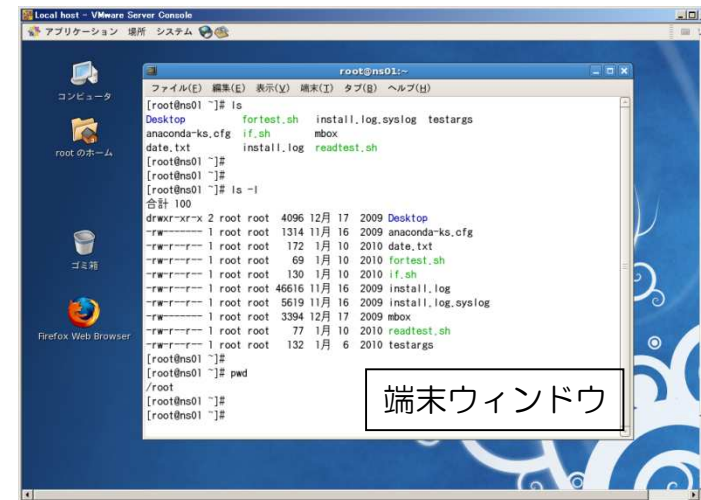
Local host - VMware Server Console

アプリケーション 場所 システム

コンピュータ

root のホーム

ゴミ箱

Firefox Web Browser

root@ns01:~

ファイル(F) 編集(E) 表示(V) 端末(T) タブ(B) ヘルプ(H)

[root@ns01 ~]# ls
Desktop fortest.sh install.log.syslog testargs
anaconda-ks.cfg if.sh mbox
date.txt install.log readtest.sh
[root@ns01 ~]#
[root@ns01 ~]#
[root@ns01 ~]# ls -l
合計 100
drwxr-xr-x 2 root root 4096 12月 17 2009 Desktop
-rw------- 1 root root 1314 11月 16 2009 anaconda-ks.cfg
-rw-r--r-- 1 root root 172 1月 10 2010 date.txt
-rw-r--r-- 1 root root 69 1月 10 2010 fortest.sh
-rw-r--r-- 1 root root 130 1月 10 2010 if.sh
-rw-r--r-- 1 root root 46616 11月 16 2009 install.log
-rw-r--r-- 1 root root 5619 11月 16 2009 install.log.syslog
-rw------- 1 root root 3394 12月 17 2009 mbox
-rw-r--r-- 1 root root 77 1月 10 2010 readtest.sh
-rw-r--r-- 1 root root 132 1月 6 2010 testargs
[root@ns01 ~]#
[root@ns01 ~]# pwd
/root
[root@ns01 ~]#
[root@ns01 ~]#

端末ウィンドウ